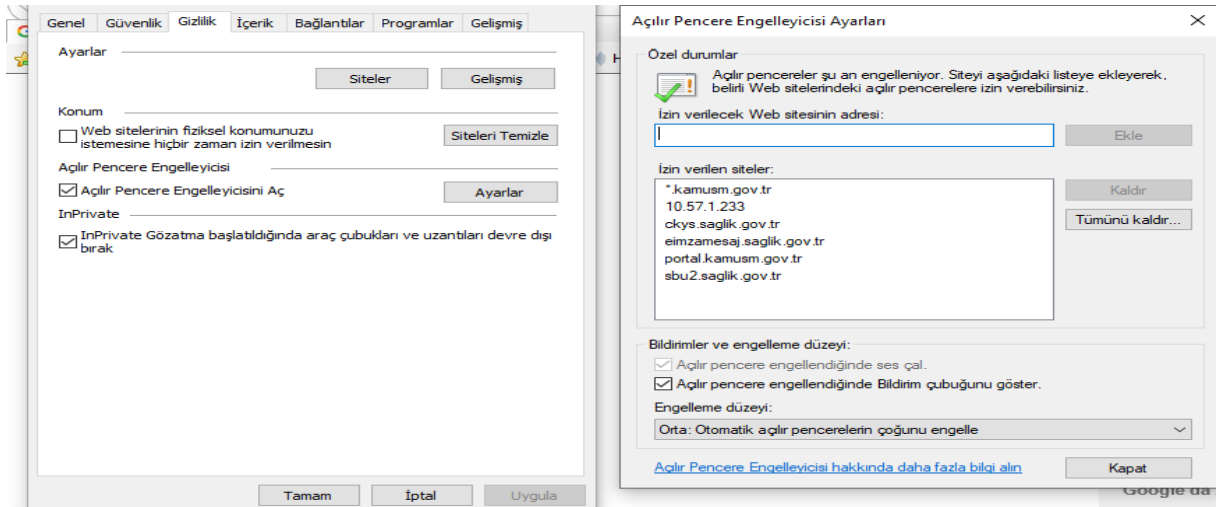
Genel Güvenlik Gizlilik İçerik Bağlantılar Programlar Gelişmiş

Ayarlar

Siteler Gelişmiş

Konum

Web sitelerinin fiziksel konumunuzu istemesine hiçbir zaman izin verilmesin

Siteleri Temizle

Açılır Pencere Engelleyicisi

Açılır Pencere Engelleyicisini Aç

Ayarlar

InPrivate

InPrivate Gözatma başlatıldığında araç çubukları ve uzantıları devre dışı bırak

Tamam İptal Uygula

Açılır Pencere Engelleyicisi Ayarları

Özel durumlar

Açılır pencereler şu an engelleniyor. Siteyi aşağıdaki listeye ekleyerek, belirli Web sitelerindeki açılır pencerelere izin verebilirsiniz.

İzin verilecek Web sitesinin adresi:

Ekle

İzin verilen siteler:

*.kamusm.gov.tr
10.57.1.233
ckys.saglik.gov.tr
eimzamesaj.saglik.gov.tr
portal.kamusm.gov.tr
sbu2.saglik.gov.tr

Kaldır

Tümünü kaldır...

Bildirimler ve engelleme düzeyi:

Açılır pencere engellendiğinde ses çal.

Açılır pencere engellendiğinde Bildirim çubuğunu göster.

Engelleme düzeyi:

Orta: Otomatik açılır pencerelerin çoğunu engelle

Açılır Pencere Engelleyicisi hakkında daha fazla bilgi alın

Kapat

Google da